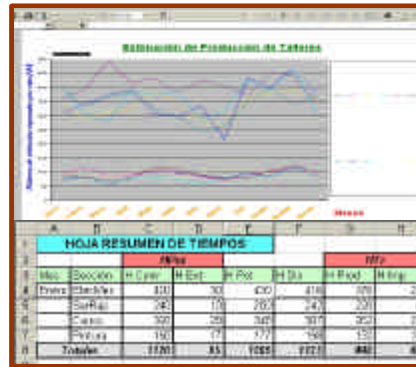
Estimación del Producción de Talleres

| | A | B | C | D | E | F | G | H |
|---|---|---|---|---|---|---|---|---|
| 1 | HOJA RESUMEN DE TIEMPOS | | | | | | | |
| 2 | | | HPre | | | | HP | |
| 3 | Mes | Sección | H Cyer | H Ext | H Pot | H Sb | H Prod | H Imp |
| 4 | Enero | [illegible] | 400 | 30 | 430 | 416 | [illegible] | |
| 5 | | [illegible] | 240 | 10 | 250 | 242 | 220 | |
| 6 | | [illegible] | 300 | 25 | 340 | 307 | 302 | |
| 7 | | Pintura | 150 | 17 | 177 | 158 | 137 | |
| 8 | | Totales | 1120 | 83 | 1203 | 1121 | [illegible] | |